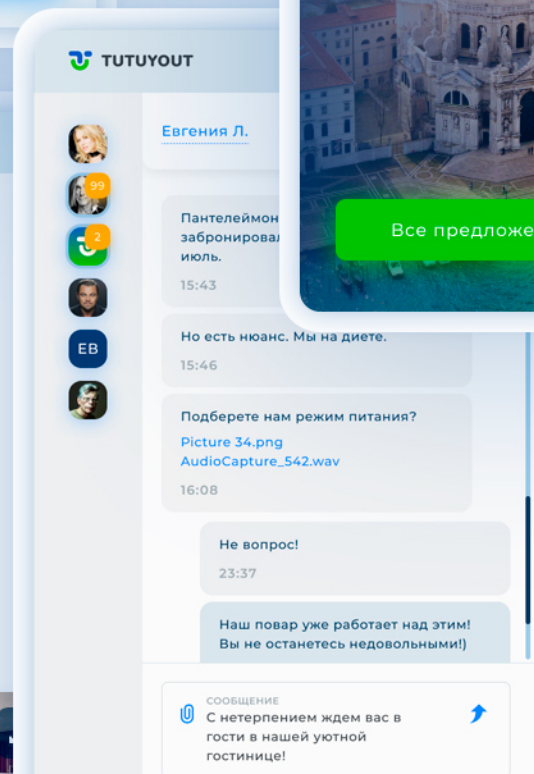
TUTUYOUT

99
2
EB

Евгения Л.

Пантелеймон
забронировал
июль.
15:43

Но есть нюанс. Мы на диете.
15:46

Подберете нам режим питания?
Picture 34.png
AudioCapture_542.wav
16:08

Не вопрос!
23:37

Наш повар уже работает над этим! Вы не останетесь недовольными!)

Все предложе

СООБЩЕНИЕ
С нетерпением ждем вас в гости в нашей уютной гостинице!